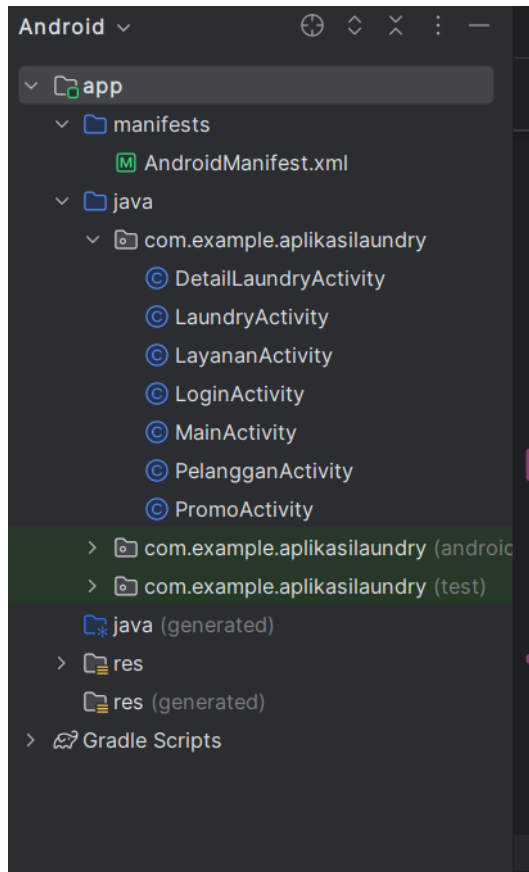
Android

app
manifests
AndroidManifest.xml
java
com.example.aplikasilaundry
DetailLaundryActivity
LaundryActivity
LayananActivity
LoginActivity
MainActivity
PelangganActivity
PromoActivity
com.example.aplikasilaundry (androic
com.example.aplikasilaundry (test)
java (generated)
res
res (generated)
Gradle Scripts